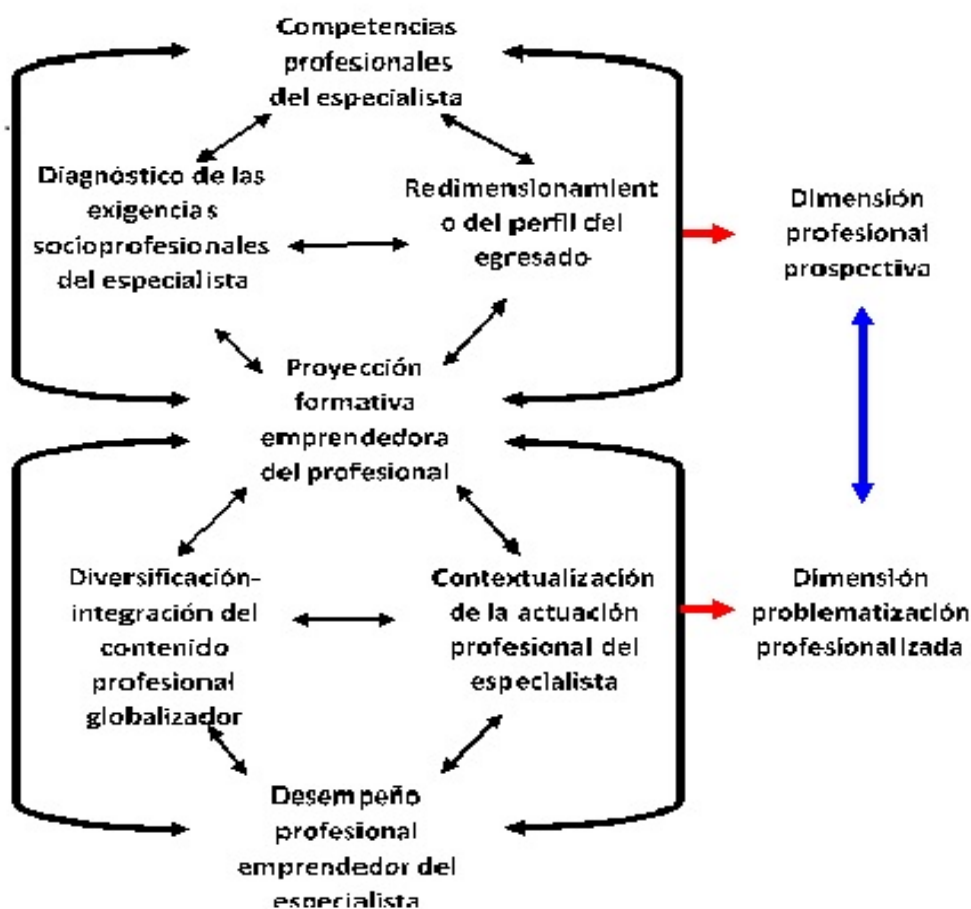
Competencias profesionales del especialista

Diagnóstico de las exigencias socioprofesionales del especialista

Redimensionamiento del perfil del egresado

Dimensión profesional prospectiva

Proyección formativa emprendedora del profesional

Diversificación-integración del contenido profesional globalizador

Contextualización de la actuación profesional del especialista

Dimensión problematización profesionalizada

Desempeño profesional emprendedor del especialista